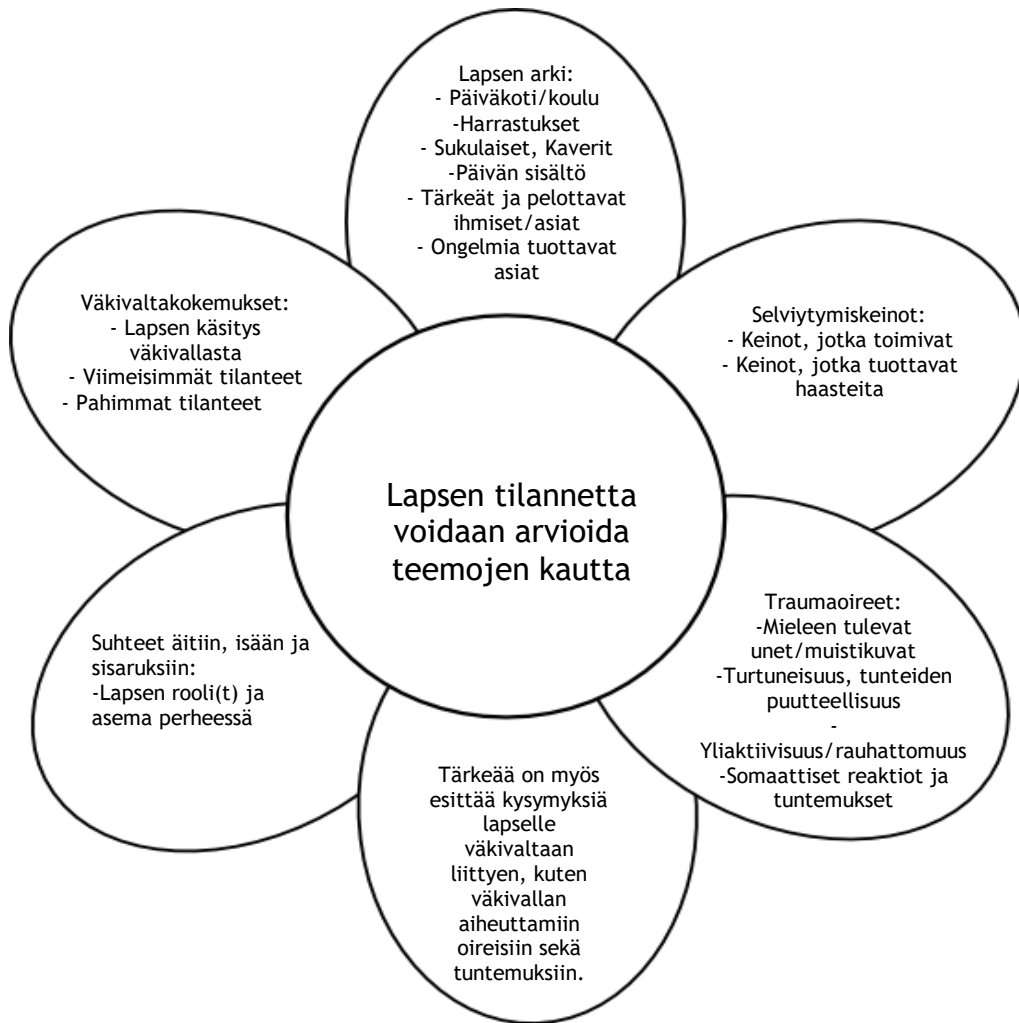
Lapsen arki:
- Päiväkoti/koulu
-Harrastukset
- Sukulaiset, Kaverit
-Päivän sisältö
- Tärkeät ja pelottavat ihmiset/asiat
- Ongelmia tuottavat asiat

Selviytymiskeinot:
- Keinot, jotka toimivat
- Keinot, jotka tuottavat haasteita

Traumaoireet:
-Mieleen tulevat unet/muistikuvat
-Turtuneisuus, tunteiden puutteellisuus
-
Yliaktiivisuus/rauhattomuus
-Somaattiset reaktiot ja tuntemukset

Tärkeää on myös esittää kysymyksiä lapselle väkivaltaan liittyen, kuten väkivallan aiheuttamiin oireisiin sekä tuntemuksiin.

Suhteet äitiin, isään ja sisaruksiin:
-Lapsen rooli(t) ja asema perheessä

Väkivaltakokemukset:
- Lapsen käsitys väkivallasta
- Viimeisimmät tilanteet
- Pahimmat tilanteet

Lapsen tilannetta voidaan arvioida teemojen kautta